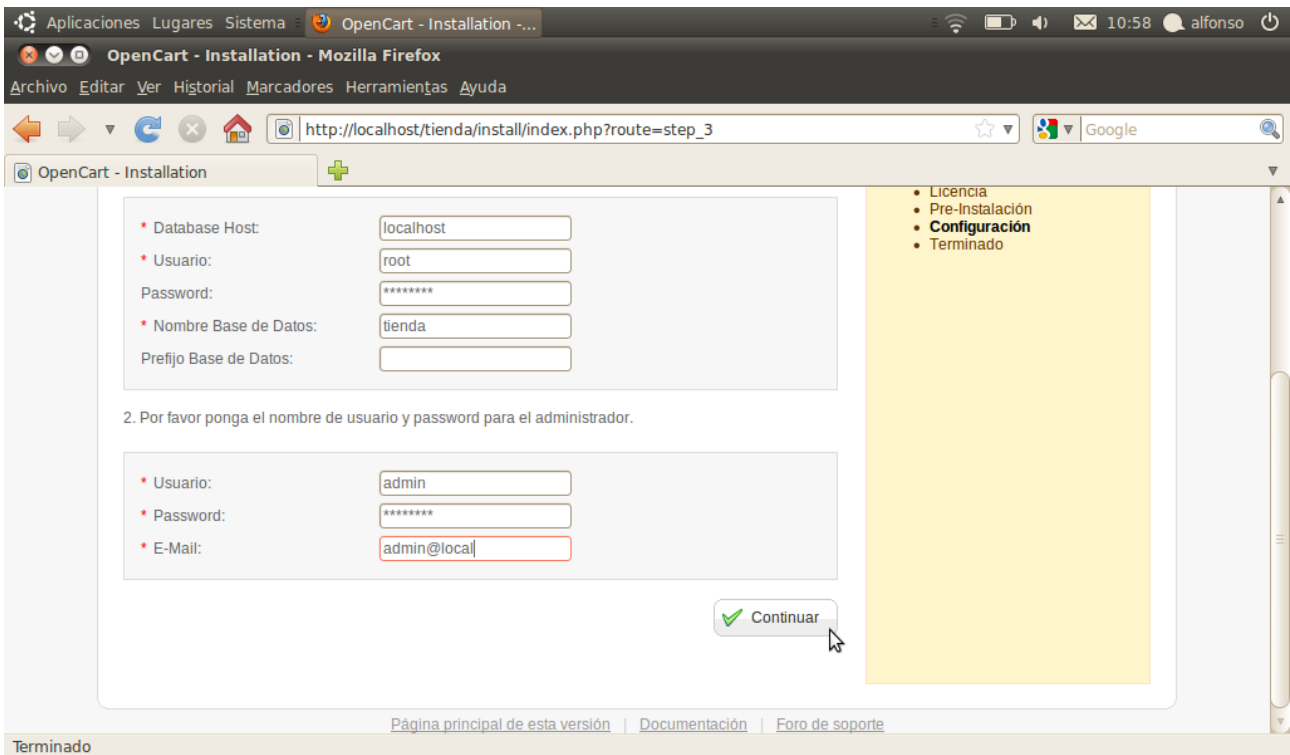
Aplicaciones Lugares Sistema OpenCart - Installation -... 10:58 alfonso

OpenCart - Installation - Mozilla Firefox

Archivo Editar Ver Historial Marcadores Herramientas Ayuda

http://localhost/tienda/install/index.php?route=step_3

Google

OpenCart - Installation

* Database Host: localhost
* Usuario: root
Password: ********
* Nombre Base de Datos: tienda
Prefijo Base de Datos:

2. Por favor ponga el nombre de usuario y password para el administrador.

* Usuario: admin
* Password: ********
* E-Mail: admin@local

Continuar

• Licencia
• Pre-Instalación
• Configuración
• Terminado

Página principal de esta versión | Documentación | Foro de soporte

Terminado